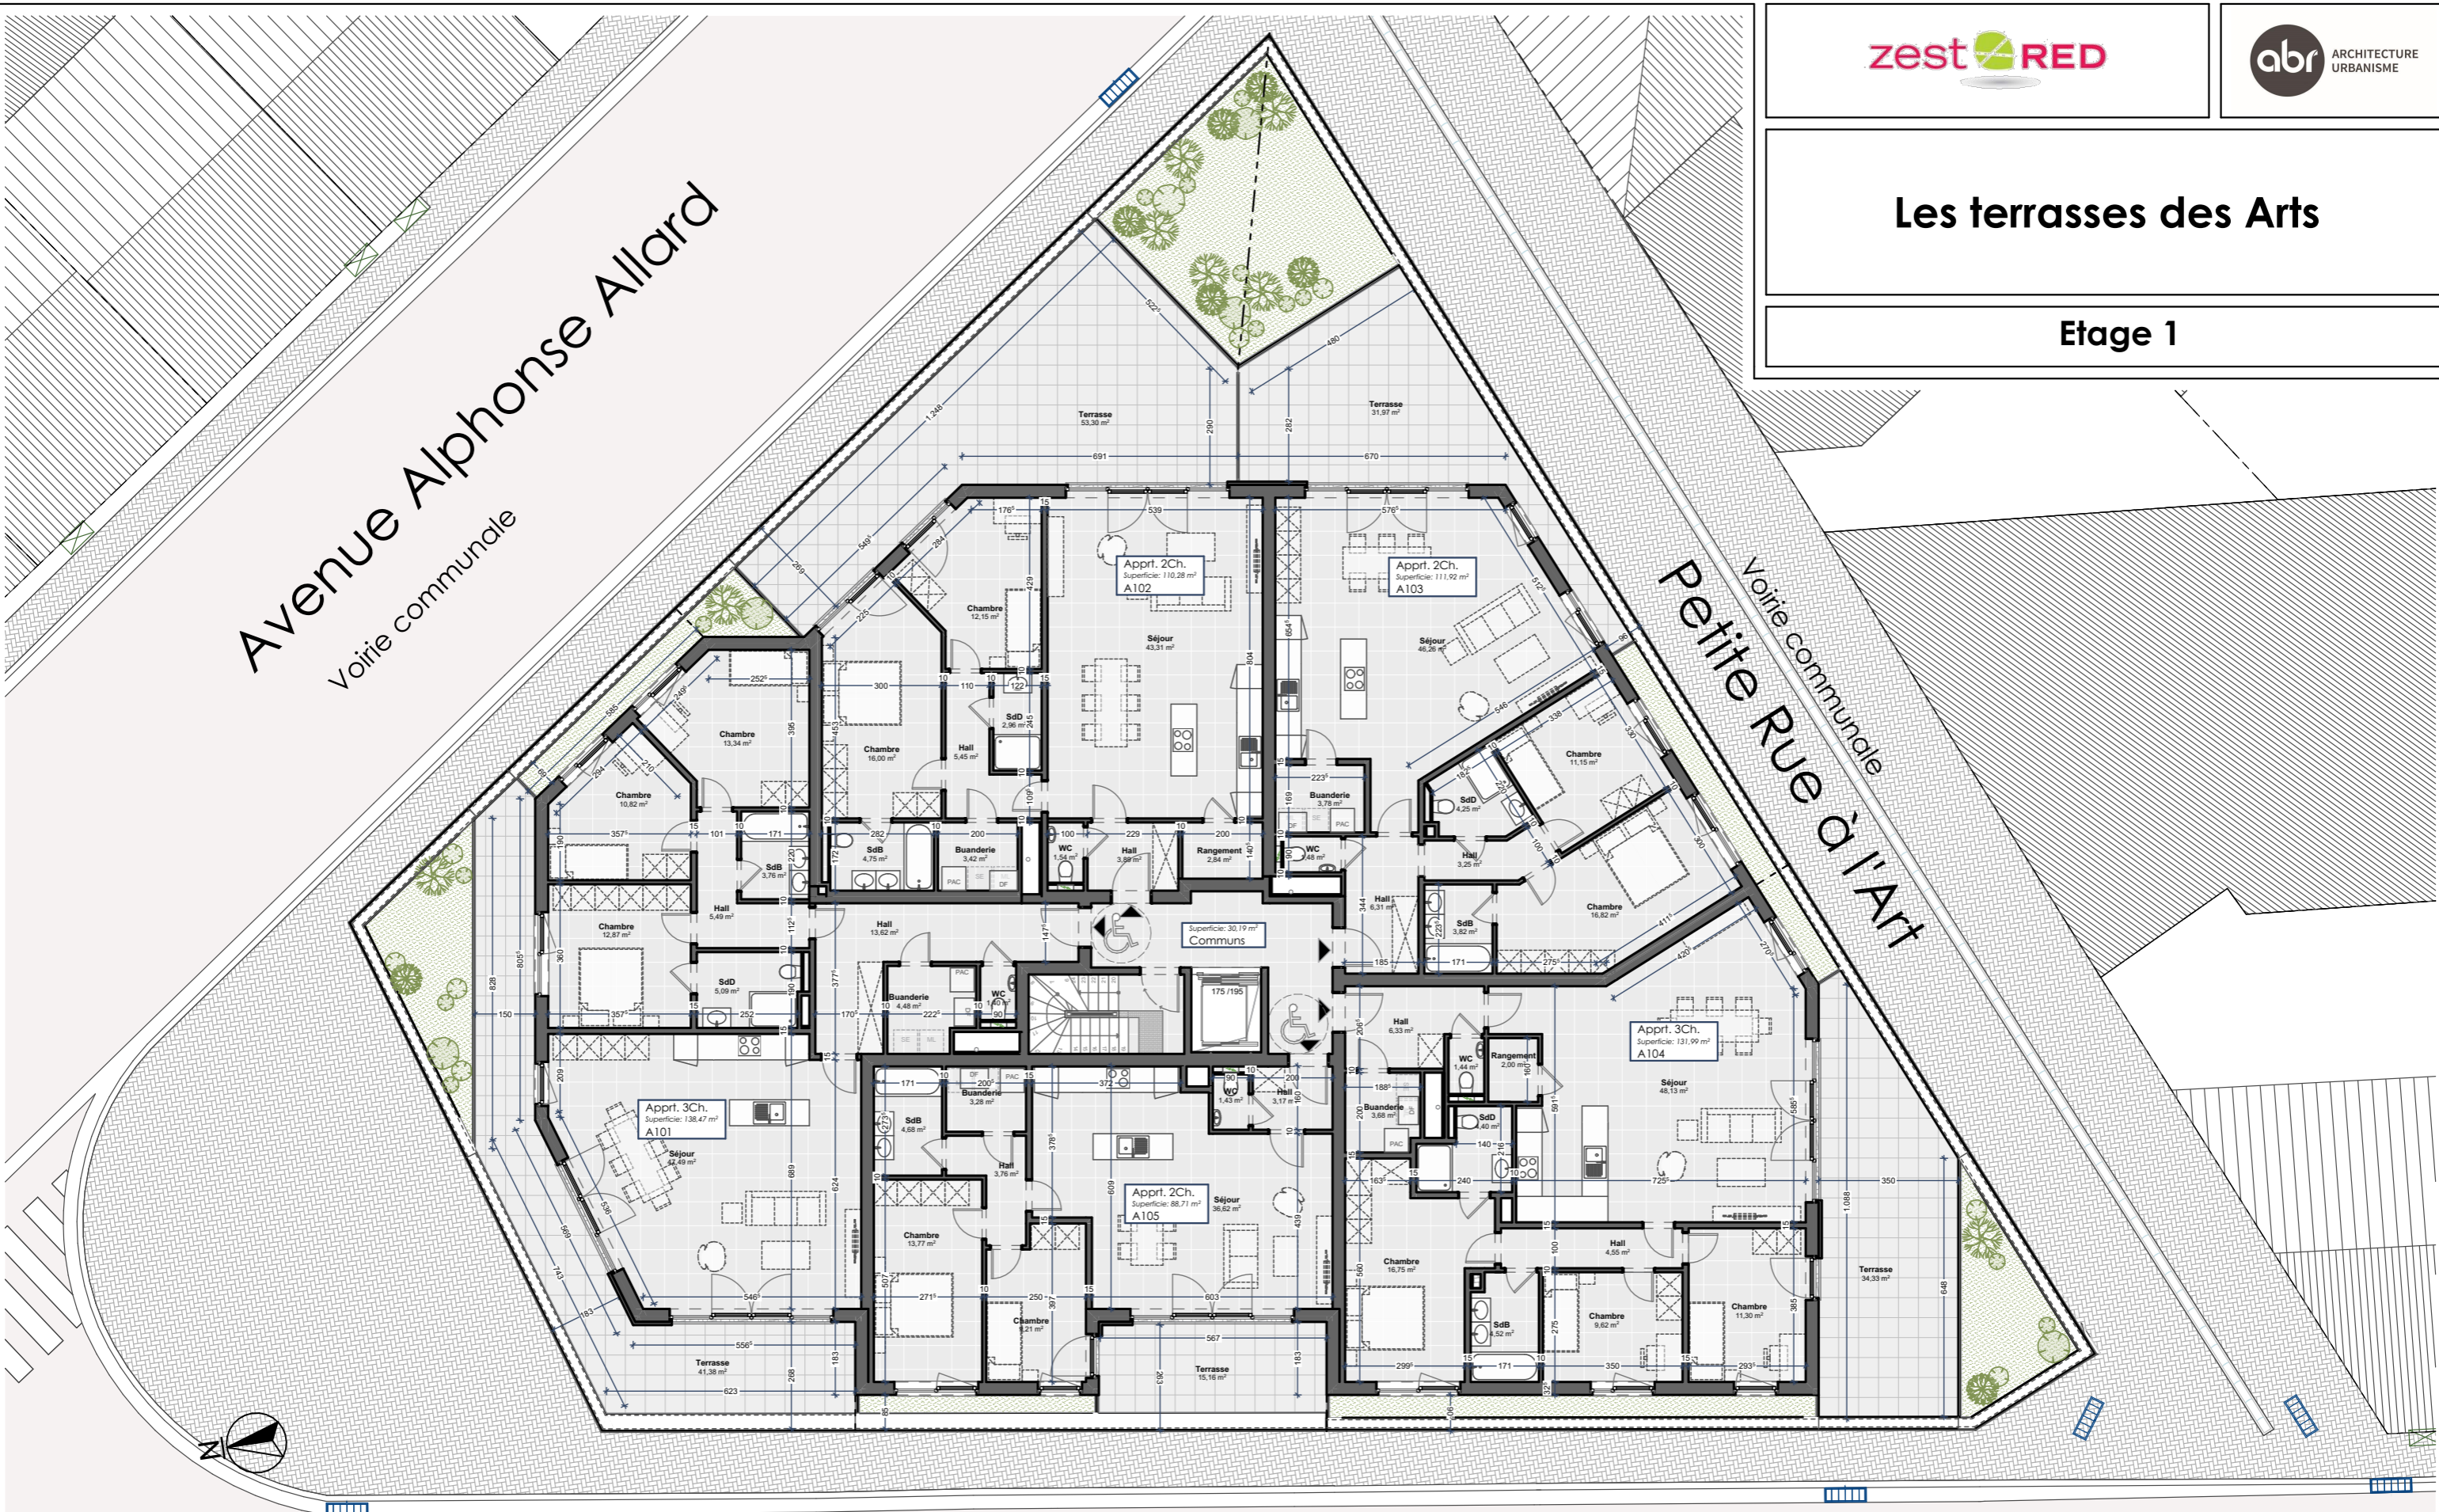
zest RED

abr ARCHITECTURE URBANISME

Les terrasses des Arts

Etage 1

Avenue Alphonse Allard

Voirie communale

Petite Rue à l'Art

Voirie communale

Terrasse 53,30 m²

Terrasse 31,97 m²

Apprt. 2Ch. Superficie: 110,28 m² A102

Apprt. 2Ch. Superficie: 111,92 m² A103

Séjour 43,31 m²

Séjour 46,26 m²

Chambre 12,15 m²

Chambre 13,34 m²

Chambre 16,00 m²

Chambre 10,82 m²

Chambre 11,15 m²

SdD 2,96 m²

Hall 5,45 m²

SdB 4,75 m²

Buanderie 3,42 m²

WC 1,54 m²

Hall 3,69 m²

Rangement 2,84 m²

Buanderie 3,78 m²

WC 1,48 m²

SdD 4,25 m²

Hall 3,25 m²

SdB 3,76 m²

Hall 5,49 m²

Hall 13,62 m²

Superficie: 30,19 m² Communs

Hall 6,31 m²

SdB 3,82 m²

Chambre 16,82 m²

Chambre 12,87 m²

SdD 5,09 m²

Buanderie 4,48 m²

WC 1,40 m²

Hall 6,33 m²

WC 1,44 m²

Rangement 2,00 m²

Apprt. 3Ch. Superficie: 131,99 m² A104

Séjour 48,13 m²

Apprt. 3Ch. Superficie: 138,47 m² A101

Séjour 42,49 m²

SdB 4,68 m²

Buanderie 3,28 m²

WC 1,43 m²

Hall 3,17 m²

Buanderie 3,68 m²

SdD 3,40 m²

Hall 3,76 m²

Apprt. 2Ch. Superficie: 88,71 m² A105

Séjour 36,62 m²

Chambre 13,77 m²

Chambre 9,21 m²

Chambre 16,75 m²

Hall 4,55 m²

SdB 4,52 m²

Chambre 9,62 m²

Chambre 11,30 m²

Terrasse 34,33 m²

Terrasse 41,38 m²

Terrasse 15,16 m²

N